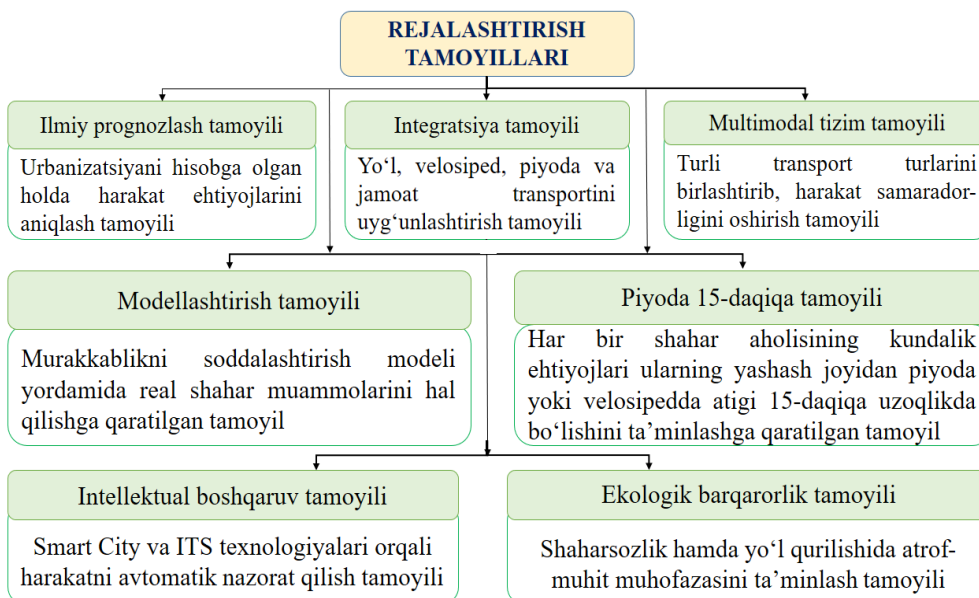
REJALASHTIRISH TAMOYILLARI

Ilmiy prognozlash tamoyili

Urbanizatsiyani hisobga olgan holda harakat ehtiyojlarini aniqlash tamoyili

Integratsiya tamoyili

Yo‘l, velosiped, piyoda va jamoat transportini uyg‘unlashtirish tamoyili

Multimodal tizim tamoyili

Turli transport turlarini birlashtirib, harakat samaradorligini oshirish tamoyili

Modellashtirish tamoyili

Murakkablikni soddalashtirish modeli yordamida real shahar muammolarini hal qilishga qaratilgan tamoyil

Piyoda 15-daqiqa tamoyili

Har bir shahar aholisining kundalik ehtiyojlari ularning yashash joyidan piyoda yoki velosipedda atigi 15-daqiqa uzoqlikda bo‘lishini ta’minlashga qaratilgan tamoyil

Intellektual boshqaruv tamoyili

Smart City va ITS texnologiyalari orqali harakatni avtomatik nazorat qilish tamoyili

Ekologik barqarorlik tamoyili

Shaharsozlik hamda yo‘l qurilishida atrof-muhit muhofazasini ta’minlash tamoyili